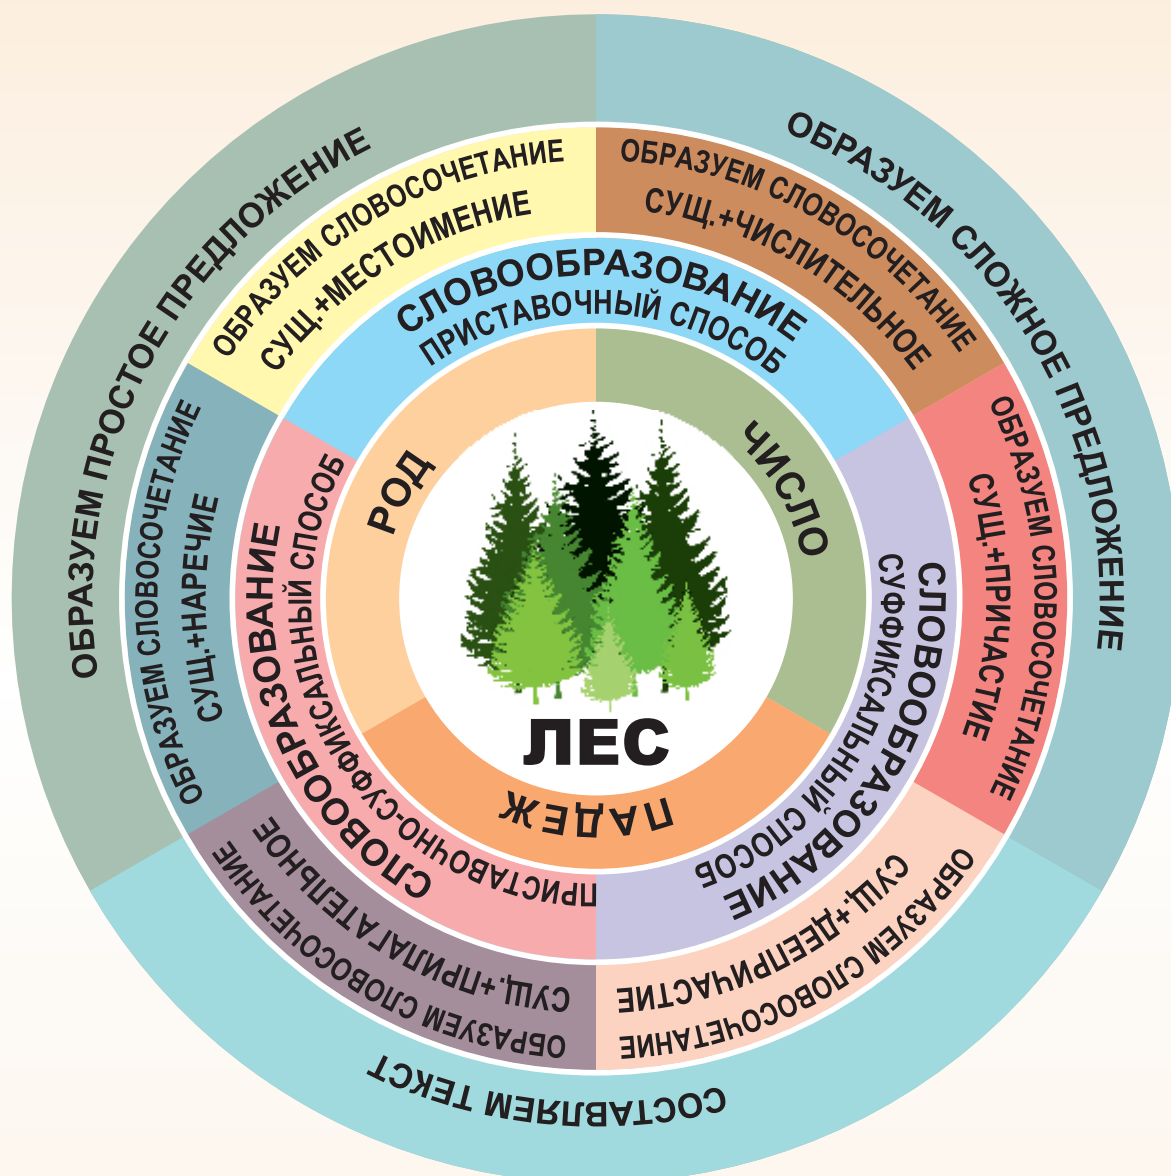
ОБРАЗУЕМ ПРОСТОЕ ПРЕДЛОЖЕНИЕ

ОБРАЗУЕМ СЛОЖНОЕ ПРЕДЛОЖЕНИЕ

ОБРАЗУЕМ СЛОВОСОЧЕТАНИЕ СУЩ.+МЕСТОИМЕНИЕ

ОБРАЗУЕМ СЛОВОСОЧЕТАНИЕ СУЩ.+ЧИСЛИТЕЛЬНОЕ

СЛОВООБРАЗОВАНИЕ ПРИСТАВОЧНЫЙ СПОСОБ

ОБРАЗУЕМ СЛОВОСОЧЕТАНИЕ СУЩ.+НАРЕЧИЕ

СЛОВООБРАЗОВАНИЕ СУФФИКСАЛЬНЫЙ СПОСОБ

РОД

ЧИСЛО

ОБРАЗУЕМ СЛОВОСОЧЕТАНИЕ СУЩ.+ПРИЧАСТИЕ

СЛОВООБРАЗОВАНИЕ СУФФИКСАЛЬНЫЙ СПОСОБ

ЛЕС

ПАДЕЖ

СЛОВООБРАЗОВАНИЕ ПРИСТАВОЧНО-СУФФИКСАЛЬНЫЙ СПОСОБ

ОБРАЗУЕМ СЛОВОСОЧЕТАНИЕ СУЩ.+ПРИЛАГАТЕЛЬНОЕ

ОБРАЗУЕМ СЛОВОСОЧЕТАНИЕ СУЩ.+ДЕЕПРИЧАСТИЕ

СОСТАВЛЯЕМ ТЕКСТ